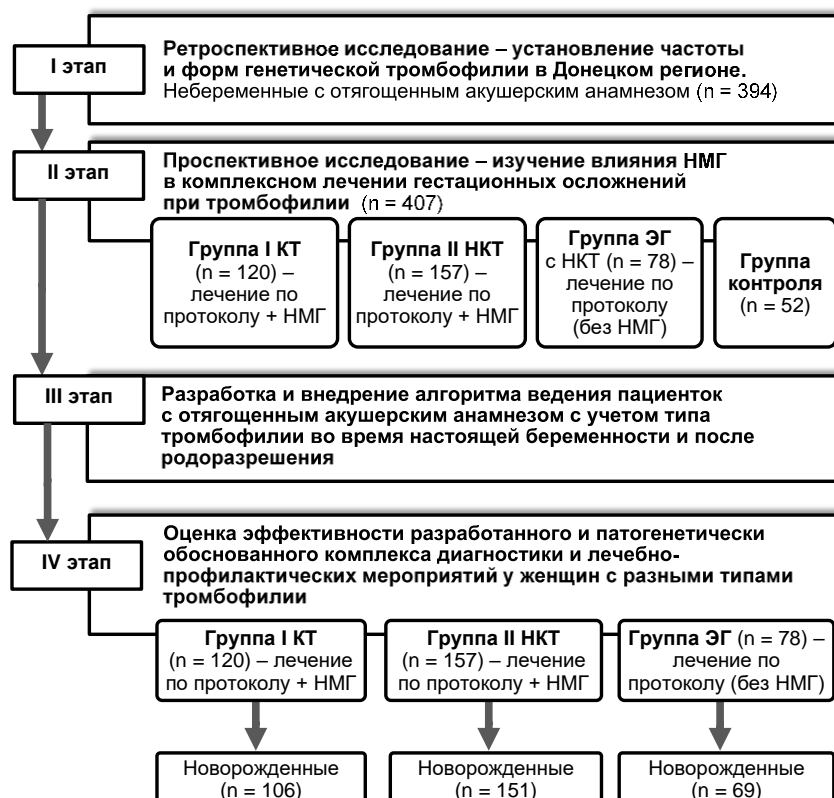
I этап

Ретроспективное исследование – установление частоты и форм генетической тромбофилии в Донецком регионе.
Небеременные с отягощенным акушерским анамнезом (n = 394)

II этап

Проспективное исследование – изучение влияния НМГ в комплексном лечении гестационных осложнений при тромбофилии (n = 407)

Группа I КТ (n = 120) – лечение по протоколу + НМГ

Группа II НКТ (n = 157) – лечение по протоколу + НМГ

Группа ЭГ с НКТ (n = 78) – лечение по протоколу (без НМГ)

Группа контроля (n = 52)

III этап

Разработка и внедрение алгоритма ведения пациенток с отягощенным акушерским анамнезом с учетом типа тромбофилии во время настоящей беременности и после родоразрешения

IV этап

Оценка эффективности разработанного и патогенетически обоснованного комплекса диагностики и лечебно-профилактических мероприятий у женщин с разными типами тромбофилии

Группа I КТ (n = 120) – лечение по протоколу + НМГ

Группа II НКТ (n = 157) – лечение по протоколу + НМГ

Группа ЭГ (n = 78) – лечение по протоколу (без НМГ)

Новорожденные (n = 106)

Новорожденные (n = 151)

Новорожденные (n = 69)